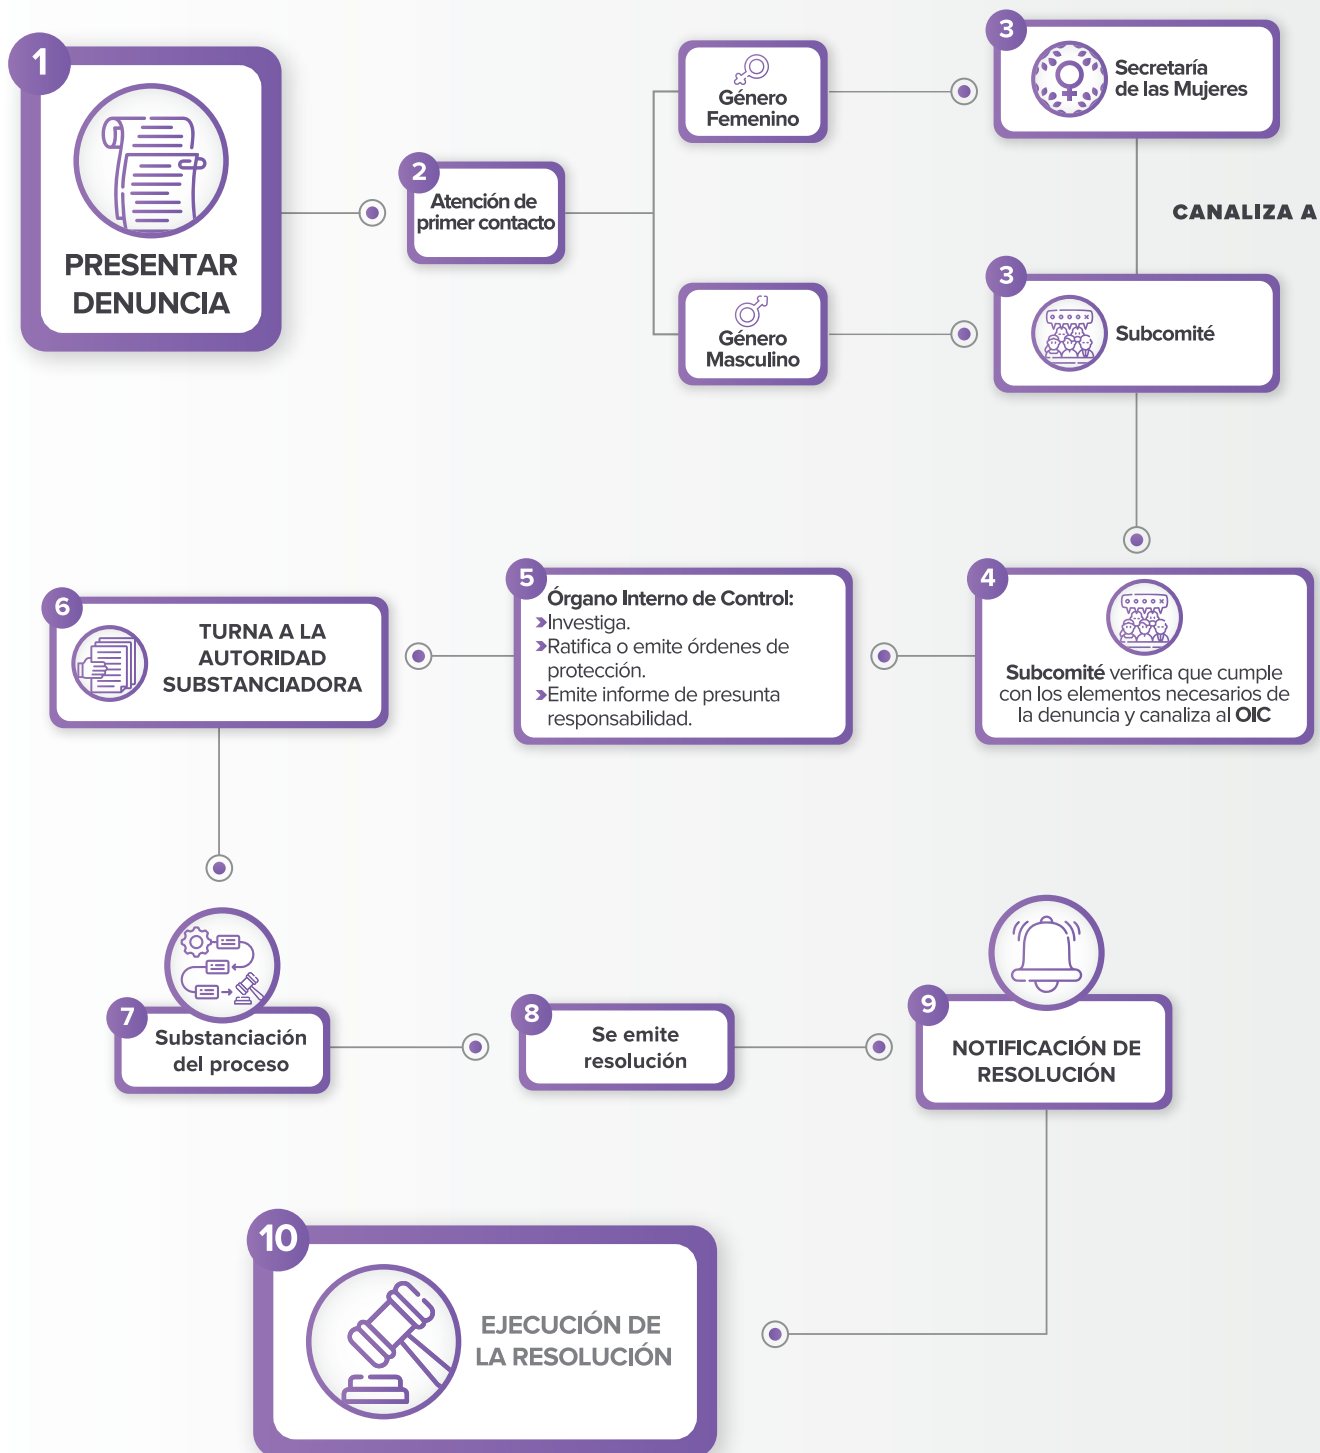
1
PRESENTAR DENUNCIA

2
Atención de primer contacto

Género Femenino

Género Masculino

3
Secretaría de las Mujeres

CANALIZA A

3
Subcomité

4
Subcomité verifica que cumple con los elementos necesarios de la denuncia y canaliza al OIC

5
Órgano Interno de Control:
›Investiga.
›Ratifica o emite órdenes de protección.
›Emite informe de presunta responsabilidad.

6
TURNA A LA AUTORIDAD SUBSTANCIADORA

7
Substanciación del proceso

8
Se emite resolución

9
NOTIFICACIÓN DE RESOLUCIÓN

10
EJECUCIÓN DE LA RESOLUCIÓN